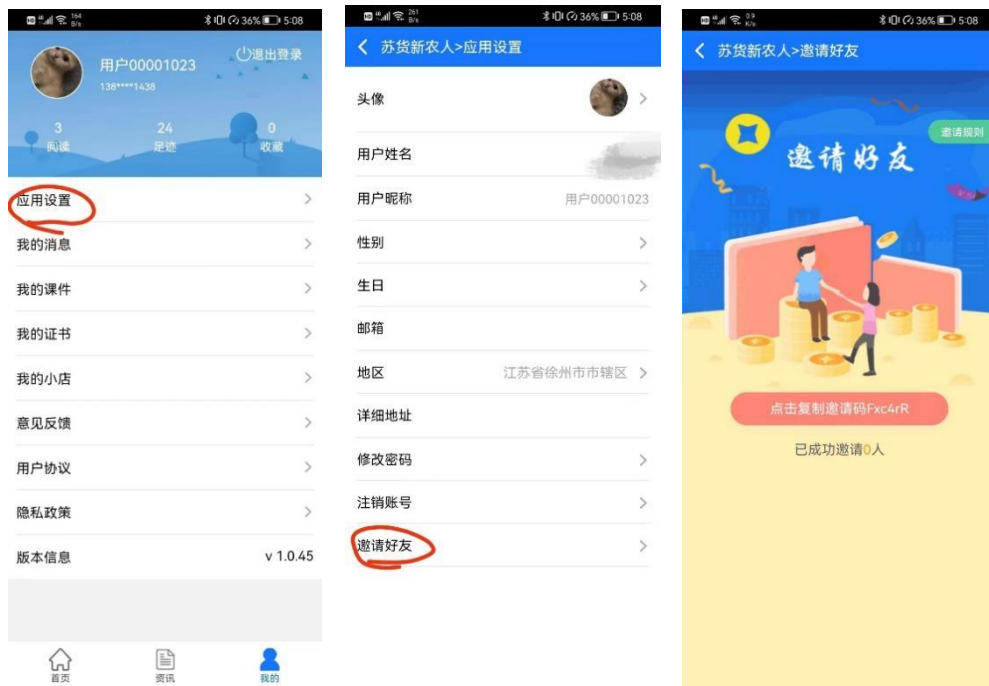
164 B/s 36% 5:08

用户00001023
138****1438
退出登录

3 阅读
24 足迹
0 收藏

应用设置
我的消息
我的课件
我的证书
我的小店
意见反馈
用户协议
隐私政策
版本信息 v 1.0.45

首页
资讯
我的

261 B/s 36% 5:08

苏货新农人>应用设置

头像
用户姓名
用户昵称 用户00001023
性别
生日
邮箱
地区 江苏省徐州市市辖区
详细地址
修改密码
注销账号
邀请好友

0.9 K/s 36% 5:08

苏货新农人>邀请好友

邀请规则
邀请好友

点击复制邀请码Fxc4rR
已成功邀请0人